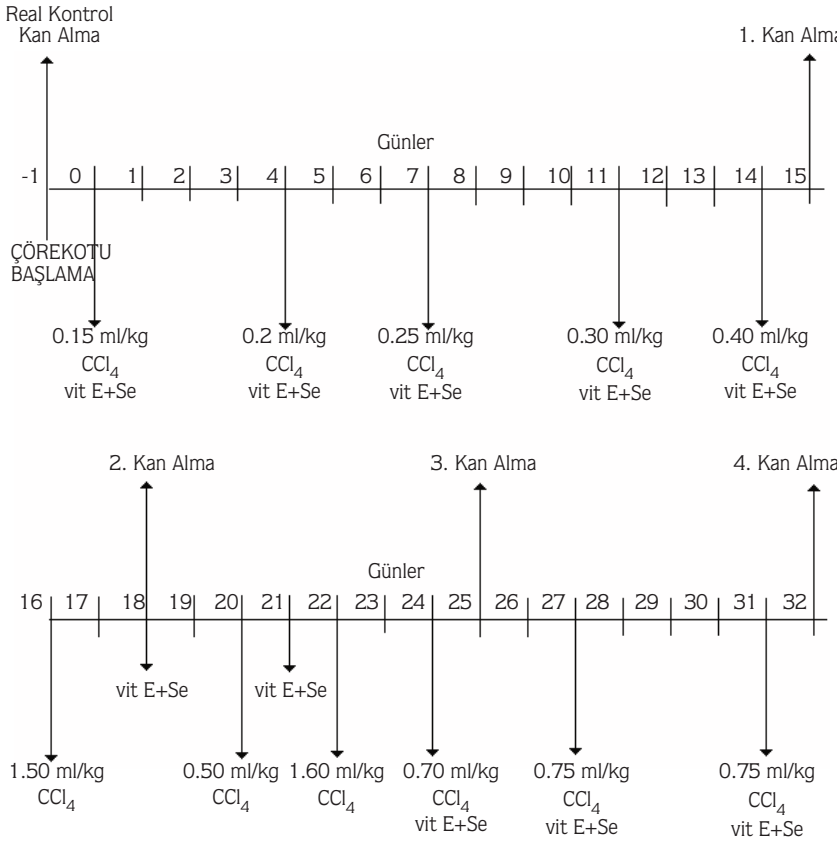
Real Kontrol
Kan Alma

1. Kan Alma

Günler

-1 0 1 2 3 4 5 6 7 8 9 10 11 12 13 14 15

ÇÖREKOTU
BAŞLAMA

0.15 ml/kg
$CCl_4$
vit E+Se

0.2 ml/kg
$CCl_4$
vit E+Se

0.25 ml/kg
$CCl_4$
vit E+Se

0.30 ml/kg
$CCl_4$
vit E+Se

0.40 ml/kg
$CCl_4$
vit E+Se

2. Kan Alma

3. Kan Alma

4. Kan Alma

Günler

16 17 18 19 20 21 22 23 24 25 26 27 28 29 30 31 32

vit E+Se

vit E+Se

1.50 ml/kg
$CCl_4$

0.50 ml/kg
$CCl_4$

1.60 ml/kg
$CCl_4$

0.70 ml/kg
$CCl_4$
vit E+Se

0.75 ml/kg
$CCl_4$
vit E+Se

0.75 ml/kg
$CCl_4$
vit E+Se